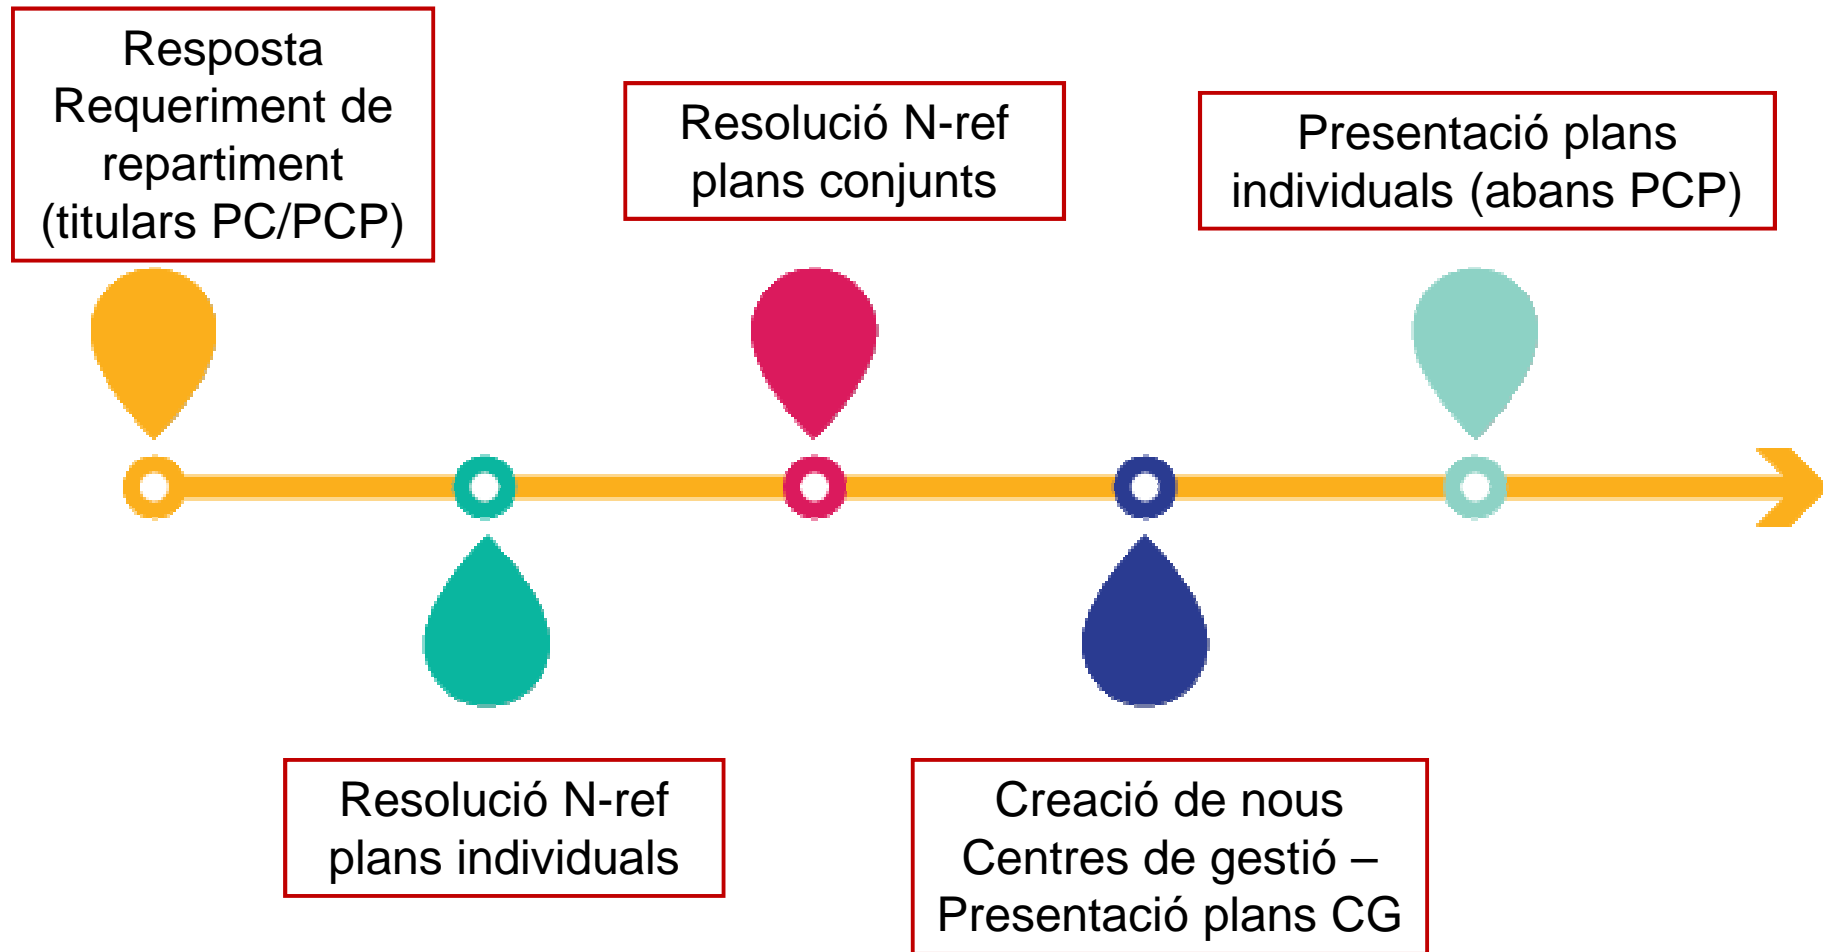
Resposta Requeriment de repartiment (titulars PC/PCP)

Resolució N-ref plans individuals

Resolució N-ref plans conjunts

Creació de nous Centres de gestió – Presentació plans CG

Presentació plans individuals (abans PCP)